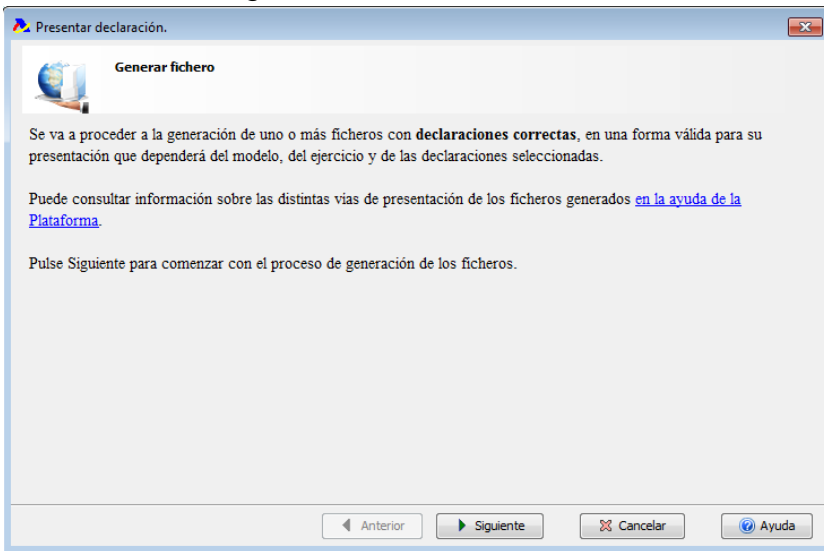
Presentar declaración.

Generar fichero

Se va a proceder a la generación de uno o más ficheros con **declaraciones correctas**, en una forma válida para su presentación que dependerá del modelo, del ejercicio y de las declaraciones seleccionadas.

Puede consultar información sobre las distintas vias de presentación de los ficheros generados en la ayuda de la Plataforma.

Pulse Siguiente para comenzar con el proceso de generación de los ficheros.

Anterior | Siguiente | Cancelar | Ayuda